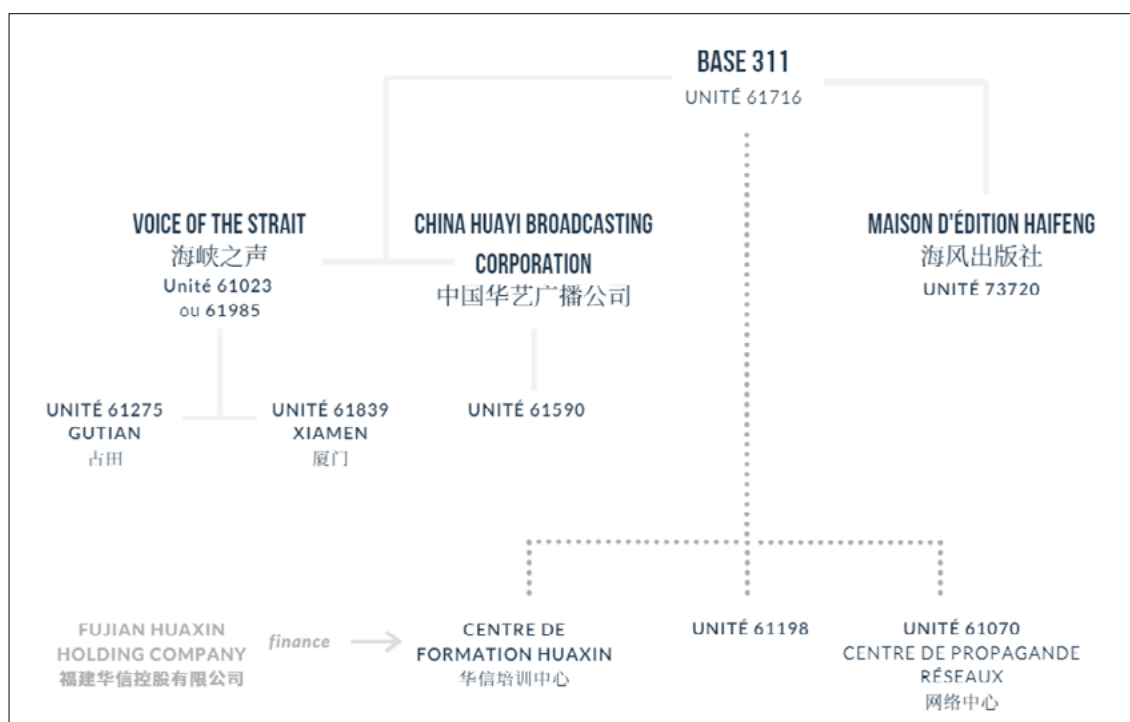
BASE 311
UNITÉ 61716

VOICE OF THE STRAIT
海峡之声
Unité 61023
ou 61985

CHINA HUAYI BROADCASTING CORPORATION
中国华艺广播公司

MAISON D'ÉDITION HAIFENG
海风出版社
UNITÉ 73720

UNITÉ 61275
GUTIAN
古田

UNITÉ 61839
XIAMEN
厦门

UNITÉ 61590

FUJIAN HUAXIN HOLDING COMPANY
福建华信控股有限公司

finance

CENTRE DE FORMATION HUAXIN
华信培训中心

UNITÉ 61198

UNITÉ 61070
CENTRE DE PROPAGANDE RÉSEAUX
网络中心